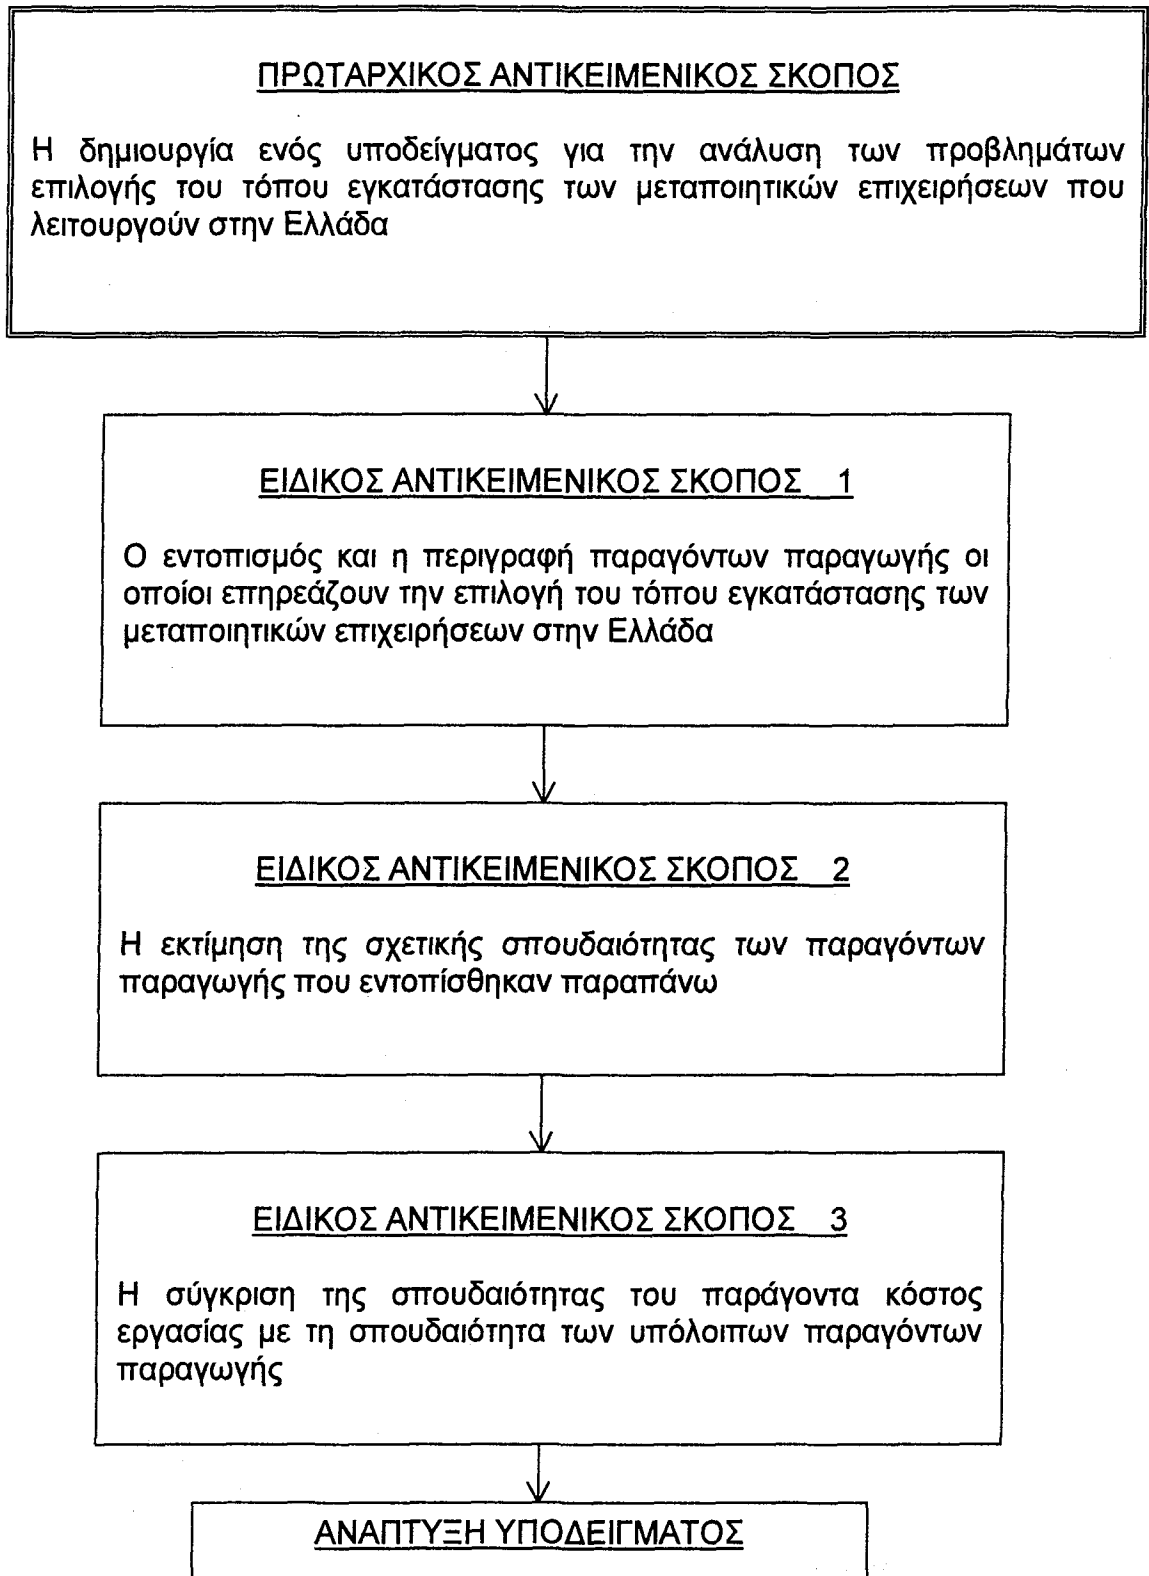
ΠΡΩΤΑΡΧΙΚΟΣ ΑΝΤΙΚΕΙΜΕΝΙΚΟΣ ΣΚΟΠΟΣ

Η δημιουργία ενός υποδείγματος για την ανάλυση των προβλημάτων επιλογής του τόπου εγκατάστασης των μεταποιητικών επιχειρήσεων που λειτουργούν στην Ελλάδα

ΕΙΔΙΚΟΣ ΑΝΤΙΚΕΙΜΕΝΙΚΟΣ ΣΚΟΠΟΣ 1

Ο εντοπισμός και η περιγραφή παραγόντων παραγωγής οι οποίοι επηρεάζουν την επιλογή του τόπου εγκατάστασης των μεταποιητικών επιχειρήσεων στην Ελλάδα

ΕΙΔΙΚΟΣ ΑΝΤΙΚΕΙΜΕΝΙΚΟΣ ΣΚΟΠΟΣ 2

Η εκτίμηση της σχετικής σπουδαιότητας των παραγόντων παραγωγής που εντοπίσθηκαν παραπάνω

ΕΙΔΙΚΟΣ ΑΝΤΙΚΕΙΜΕΝΙΚΟΣ ΣΚΟΠΟΣ 3

Η σύγκριση της σπουδαιότητας του παράγοντα κόστος εργασίας με τη σπουδαιότητα των υπόλοιπων παραγόντων παραγωγής

ΑΝΑΠΤΥΞΗ ΥΠΟΔΕΙΓΜΑΤΟΣ